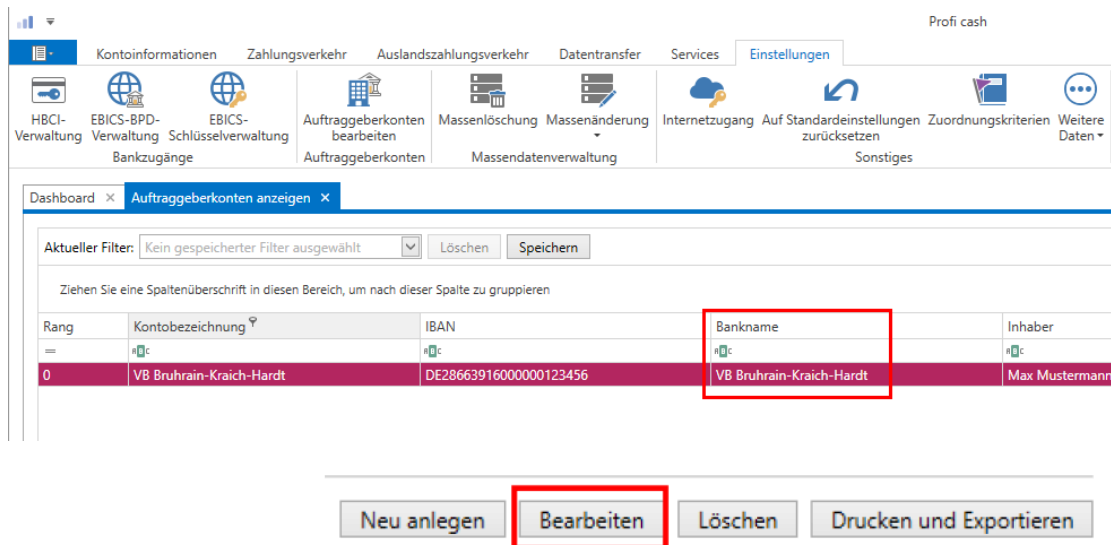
Profi cash

Kontoinformationen | Zahlungsverkehr | Auslandszahlungsverkehr | Datentransfer | Services | Einstellungen

HBCI-Verwaltung | EBICS-BPD-Verwaltung | EBICS-Schlüsselverwaltung
Bankzugänge

Auftraggeberkonten bearbeiten
Auftraggeberkonten

Massenlöschung | Massenänderung
Massendatenverwaltung

Internetzugang | Auf Standardeinstellungen zurücksetzen | Zuordnungskriterien | Weitere Daten
Sonstiges

Dashboard × | Auftraggeberkonten anzeigen ×

Aktueller Filter: Kein gespeicherter Filter ausgewählt | Löschen | Speichern

Ziehen Sie eine Spaltenüberschrift in diesen Bereich, um nach dieser Spalte zu gruppieren

| Rang | Kontobezeichnung | IBAN | Bankname | Inhaber |
|---|---|---|---|---|
| = | ABC | ABC | ABC | ABC |
| 0 | VB Bruhrain-Kraich-Hardt | DE28663916000000123456 | VB Bruhrain-Kraich-Hardt | Max Mustermann |

Neu anlegen | Bearbeiten | Löschen | Drucken und Exportieren